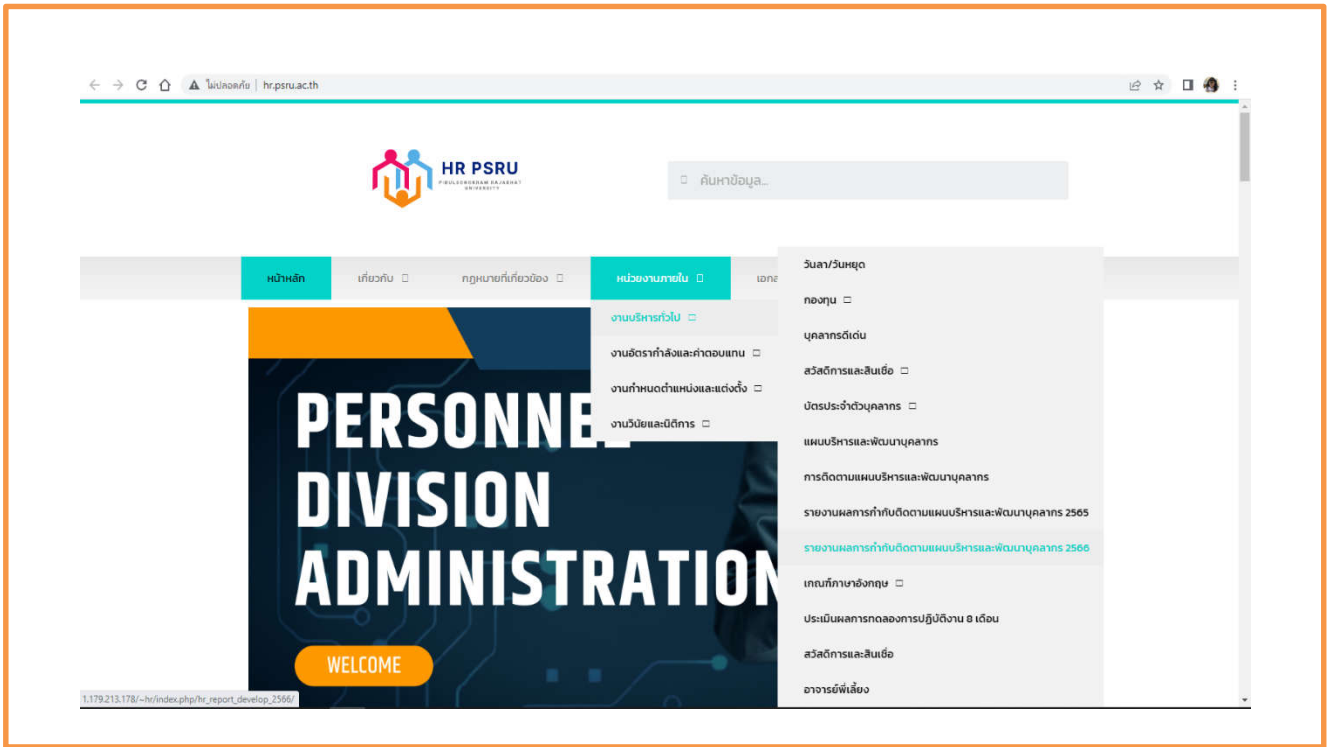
ไม่ปลอดภัย | hr.psru.ac.th

HR PSRU
PIBULSONGKRAM RAJABHAT UNIVERSITY

คันหาข้อมูล...

หน้าหลัก
เกี่ยวกับ
กฎหมายที่เกี่ยวข้อง
หน่วยงานภายใน
เอกส

งานบริหารทั่วไป
งานอัตรากำลังและค่าตอบแทน
งานกำหนดตำแหน่งและแต่งตั้ง
งานวินัยและนิติการ

วันลา/วันหยุด
กองทุน
บุคลากรดีเด่น
สวัสดิการและสินเชื่อ
บัตรประจำตัวบุคลากร
แผนบริหารและพัฒนาบุคลากร
การติดตามแผนบริหารและพัฒนาบุคลากร
รายงานผลการกำกับติดตามแผนบริหารและพัฒนาบุคลากร 2565
รายงานผลการกำกับติดตามแผนบริหารและพัฒนาบุคลากร 2566
เกณฑ์ภาษาอังกฤษ
ประเมินผลการทดลองการปฏิบัติงาน 8 เดือน
สวัสดิการและสินเชื่อ
อาจารย์พี่เลี้ยง

PERSONNEL
DIVISION
ADMINISTRATION

WELCOME

1.179.213.178/~hr/index.php/hr_report_develop_2566/